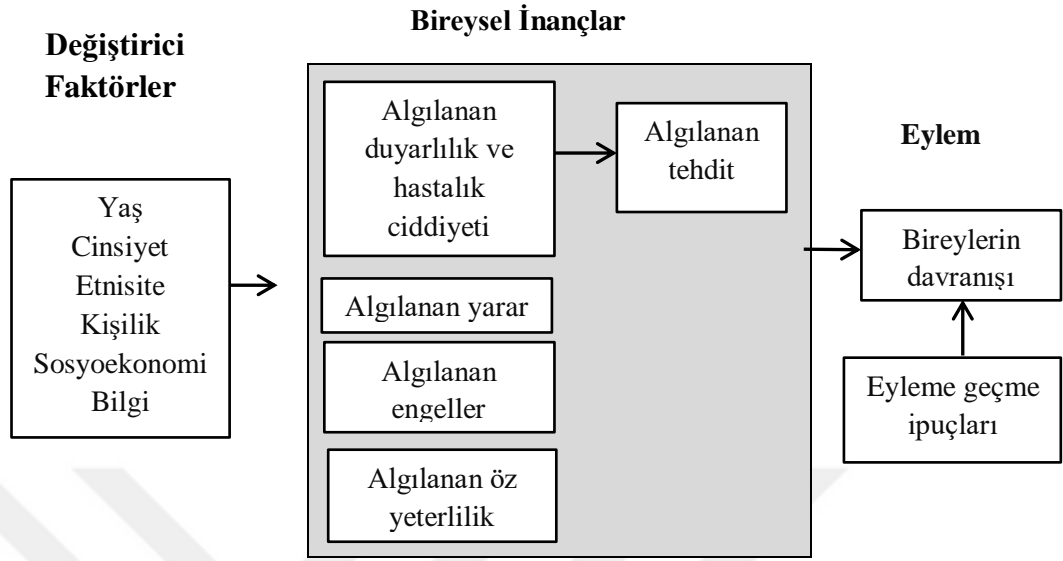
Bireysel İnançlar

Değiştirici Faktörler

Yaş
Cinsiyet
Etnisite
Kişilik
Sosyoekonomi
Bilgi

Algılanan duyarlılık ve hastalık ciddiyeti

Algılanan tehdit

Algılanan yarar

Algılanan engeller

Algılanan öz yeterlilik

Eylem

Bireylerin davranışı

Eyleme geçme ipuçları